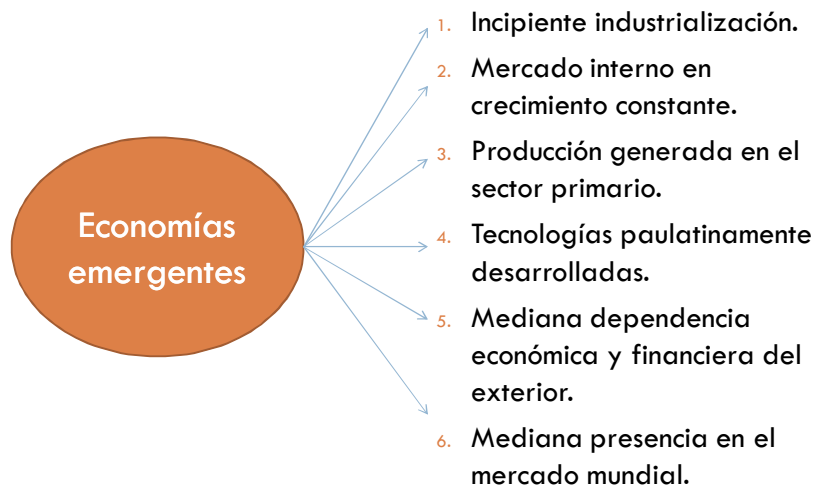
Economías emergentes

1. Incipiente industrialización.
2. Mercado interno en crecimiento constante.
3. Producción generada en el sector primario.
4. Tecnologías paulatinamente desarrolladas.
5. Mediana dependencia económica y financiera del exterior.
6. Mediana presencia en el mercado mundial.